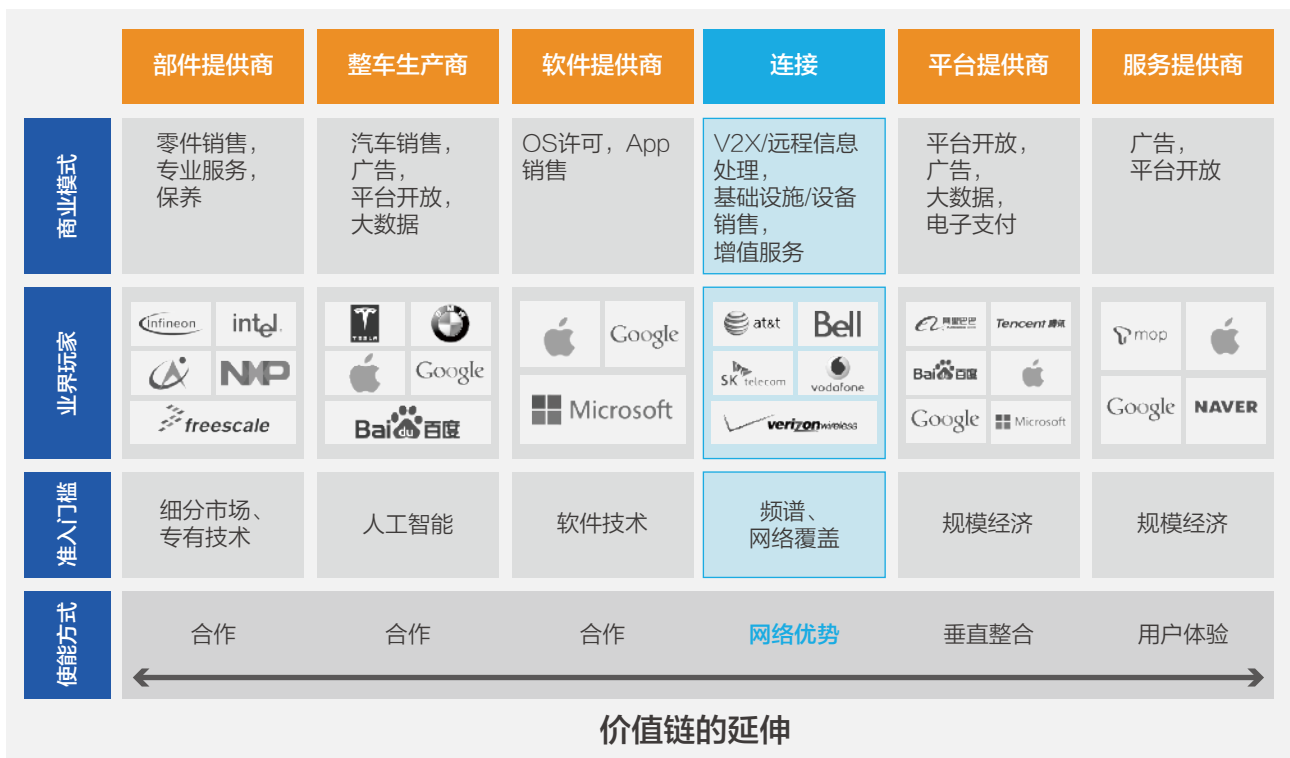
| | 部件提供商 | 整车生产商 | 软件提供商 | 连接 | 平台提供商 | 服务提供商 |
|---|---|---|---|---|---|---|
| 商业模式 | 零件销售，专业服务，保养 | 汽车销售，广告，平台开放，大数据 | OS许可，App销售 | V2X/远程信息处理，基础设施/设备销售，增值服务 | 平台开放，广告，大数据，电子支付 | 广告，平台开放 |
| 业界玩家 | infineon, intel, NXP, freescale | TESLA, BMW, Google, Baidu 百度 | Google, Microsoft | at&t, Bell, SK telecom, vodafone, verizon wireless | 阿里巴巴, Tencent 腾讯, Bai 百度, Google, Microsoft | mop, Google, NAVER |
| 准入门槛 | 细分市场、专有技术 | 人工智能 | 软件技术 | 频谱、网络覆盖 | 规模经济 | 规模经济 |
| 使能方式 | 合作 | 合作 | 合作 | 网络优势 | 垂直整合 | 用户体验 |

价值链的延伸